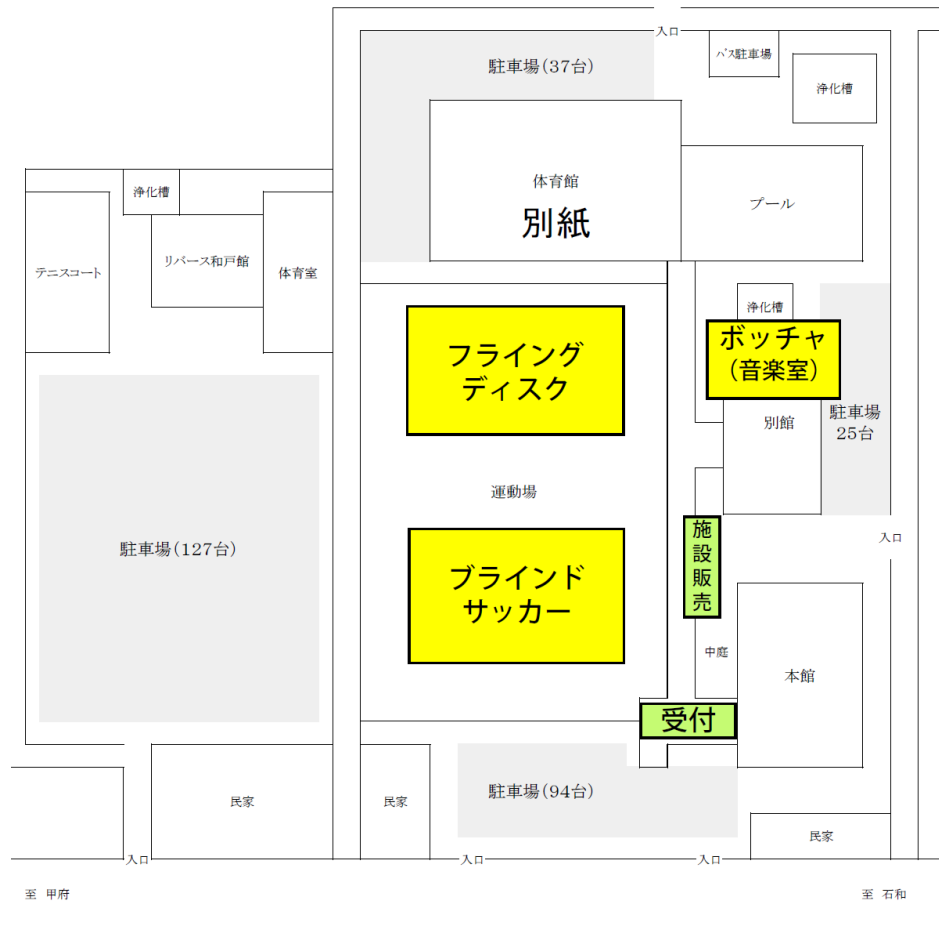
入口

バス駐車場

駐車場(37台)

浄化槽

体育館
別紙

プール

浄化槽

リバース和戸館

体育室

テニスコート

浄化槽

ボッチャ
(音楽室)

駐車場
25台

別館

フライング
ディスク

運動場

施
設
販
売

入口

駐車場(127台)

ブラインド
サッカー

中庭

本館

受付

民家

民家

駐車場(94台)

民家

入口

入口

入口

至　甲府

至　石和